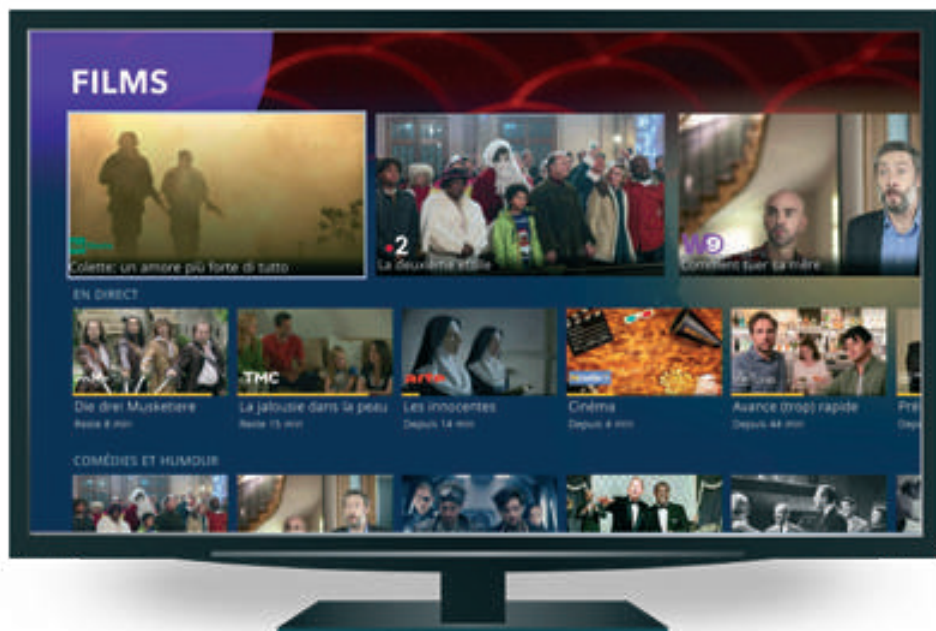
FILMS

Colette: un amore più forte di tutto

2 La deuxième étoile

W9 Comment tuer sa mère

EN DIRECT

Die drei Musketiere
Reste 8 min

TMC
La jalousie dans la peau
Reste 15 min

arte
Les innocentes
Depuis 14 min

Cinéma
Depuis 4 min

Avance (trop) rapide
Depuis 44 min

Fré
Dep

COMÉDIES ET HUMOUR